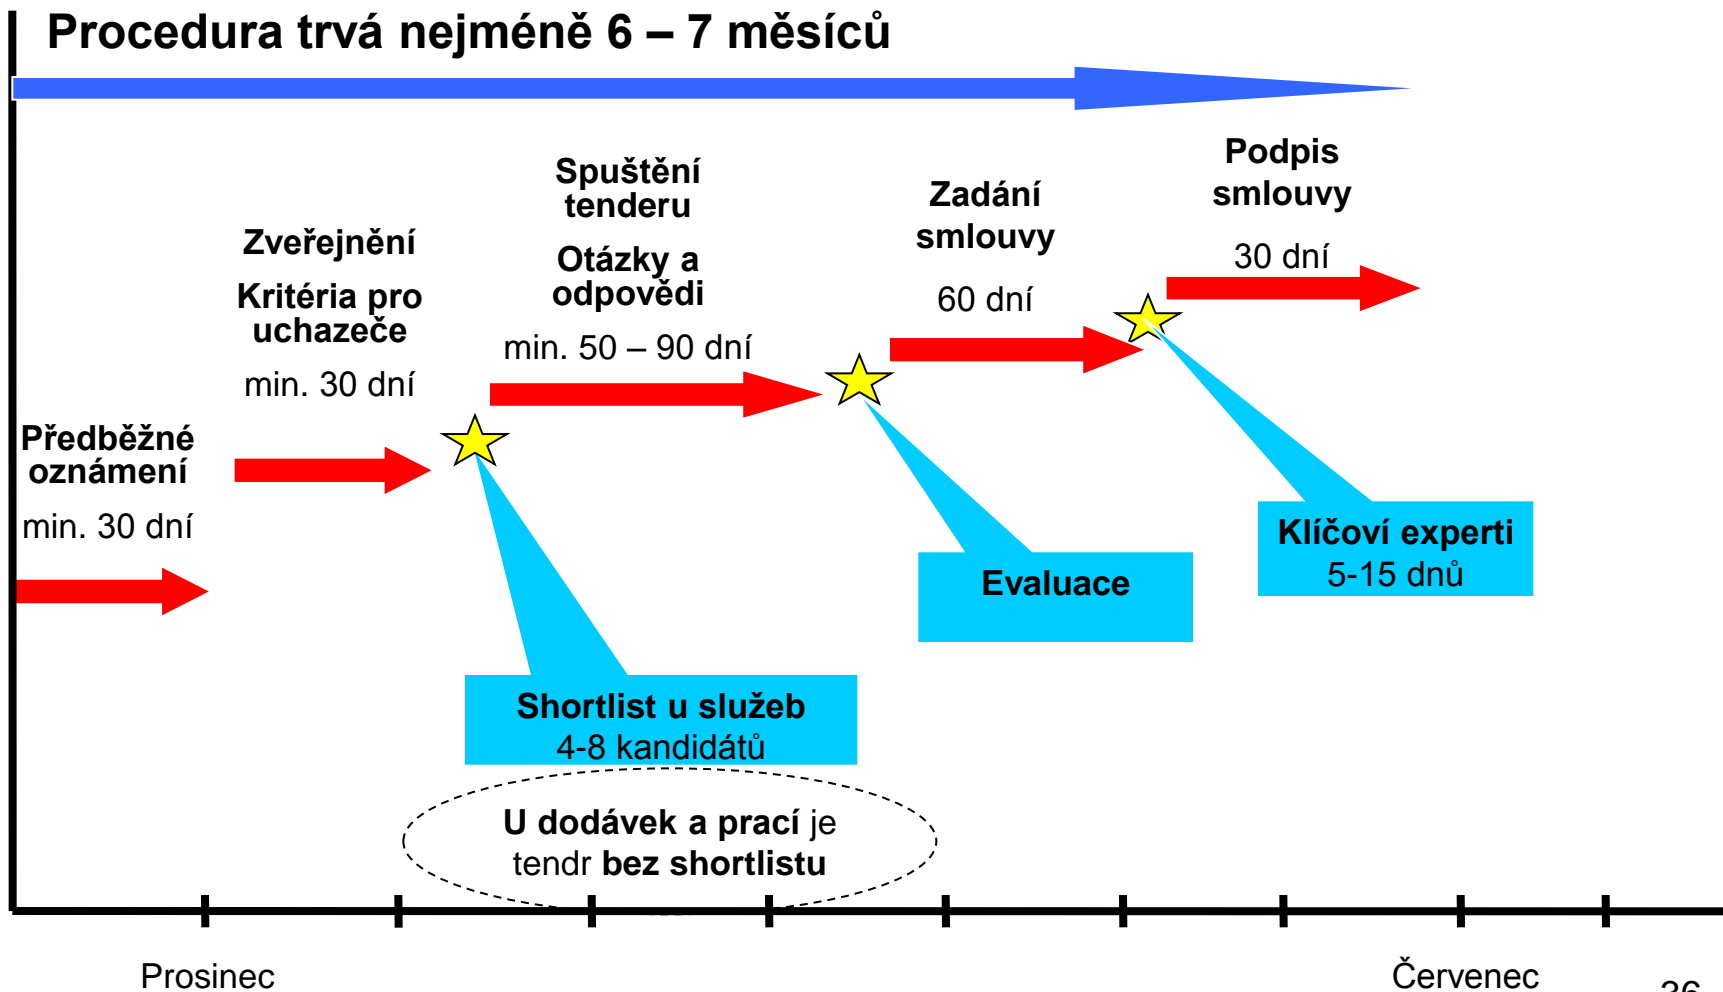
Procedura trvá nejméně 6 – 7 měsíců

Předběžné oznámení

min. 30 dní

Zveřejnění

Kritéria pro uchazeče

min. 30 dní

Spuštění tenderu

Otázky a odpovědi

min. 50 – 90 dní

Zadání smlouvy

60 dní

Podpis smlouvy

30 dní

Shortlist u služeb
4-8 kandidátů

Evaluace

Klíčoví experti
5-15 dnů

U dodávek a prací je tendr bez shortlistu

Prosinec

Červenec

36